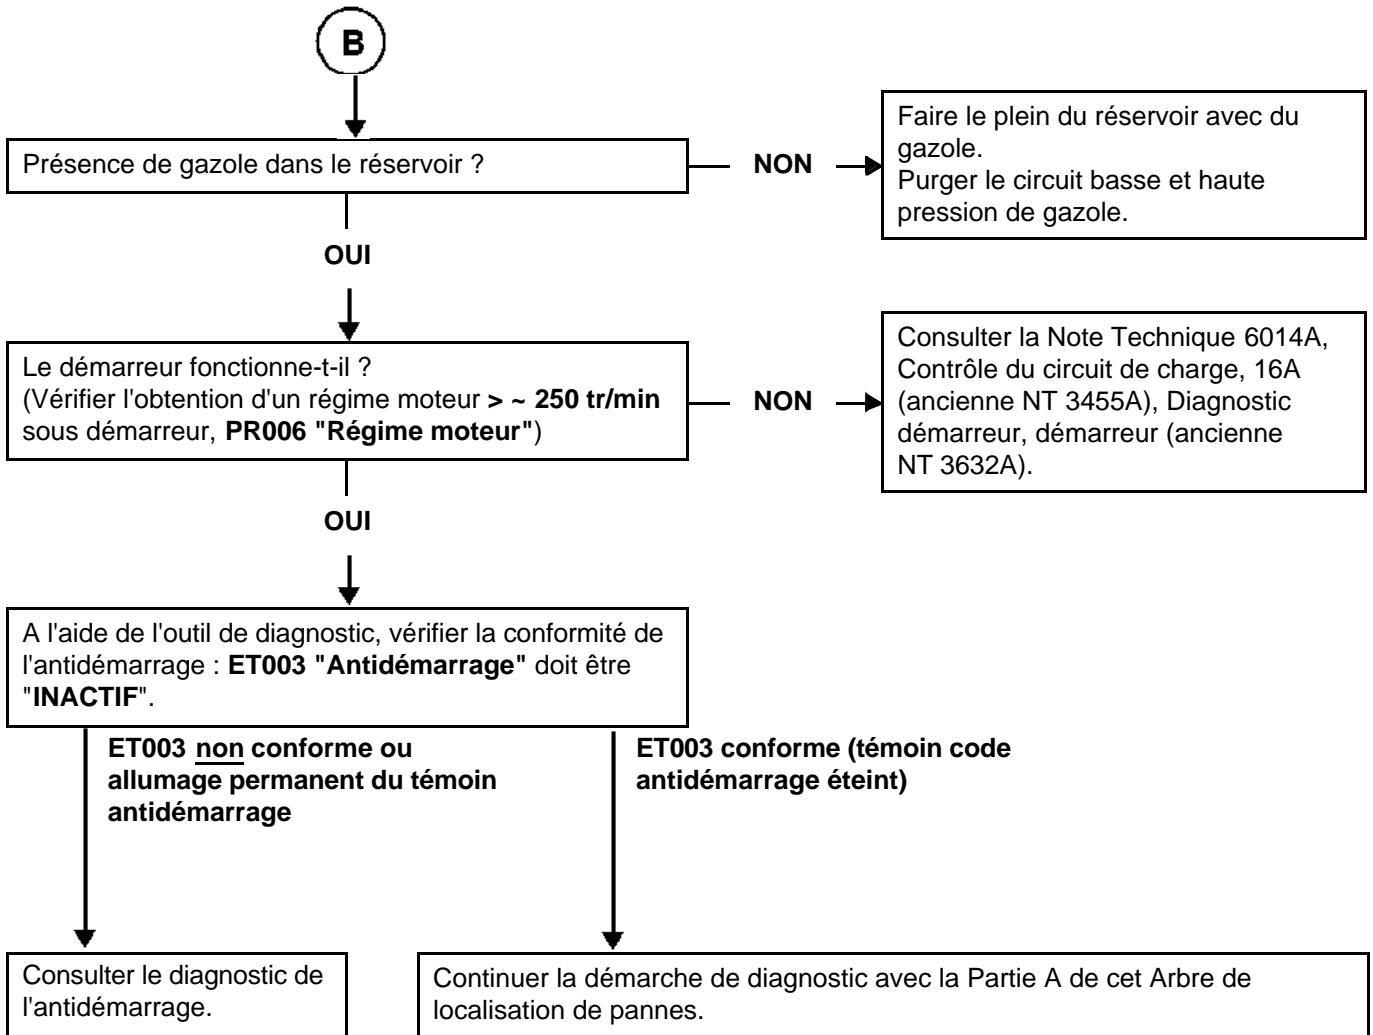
B

Présence de gazole dans le réservoir ?

NON

Faire le plein du réservoir avec du gazole.
Purger le circuit basse et haute pression de gazole.

OUI

Le démarreur fonctionne-t-il ?
(Vérifier l'obtention d'un régime moteur **> ~ 250 tr/min** sous démarreur, **PR006 "Régime moteur"**)

NON

Consulter la Note Technique 6014A, Contrôle du circuit de charge, 16A (ancienne NT 3455A), Diagnostic démarreur, démarreur (ancienne NT 3632A).

OUI

A l'aide de l'outil de diagnostic, vérifier la conformité de l'antidémarrage : **ET003 "Antidémarrage"** doit être "**INACTIF**".

**ET003 non conforme ou allumage permanent du témoin antidémarrage**

**ET003 conforme (témoin code antidémarrage éteint)**

Consulter le diagnostic de l'antidémarrage.

Continuer la démarche de diagnostic avec la Partie A de cet Arbre de localisation de pannes.